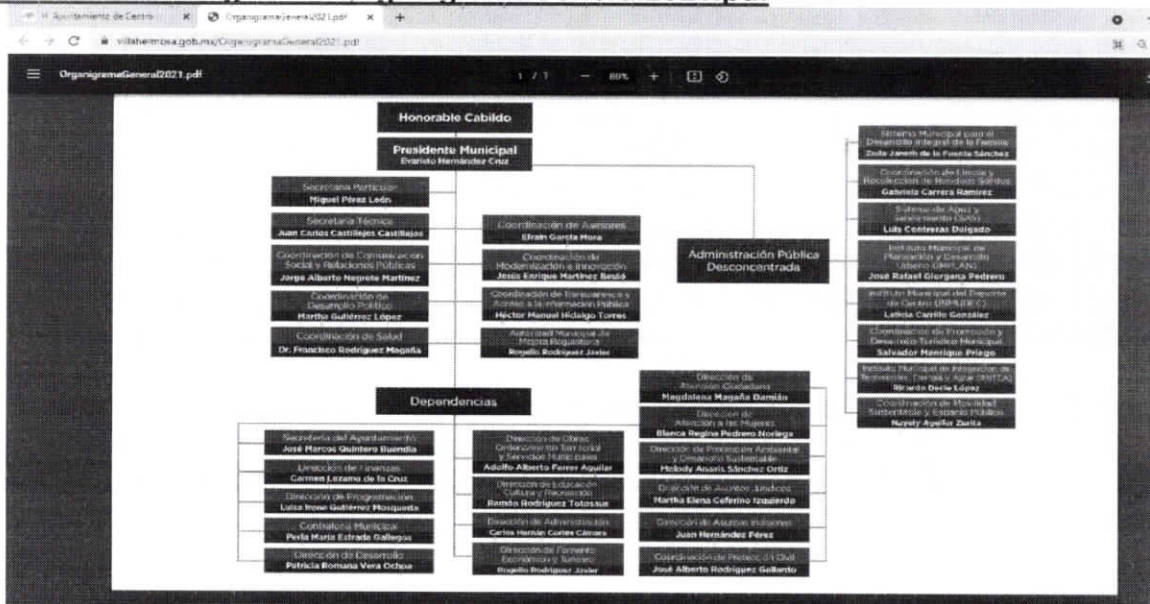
H. Ayuntamiento de Centro | OrganigramaGeneral2021.pdf | +

villahermosa.gob.mx/OrganigramaGeneral2021.pdf

OrganigramaGeneral2021.pdf 1 / 1 — 80% +

Honorable Cabildo

Presidente Municipal
Evaristo Hernández Cruz

Secretaria Particular
Miguel Pérez León

Secretaria Técnica
Juan Carlos Castillejos Castillejos

Coordinación de Comunicación Social y Relaciones Públicas
Jorge Alberto Negrete Martínez

Coordinación de Desarrollo Político
Martha Gutiérrez López

Coordinación de Salud
Dr. Francisco Rodríguez Magaña

Coordinación de Asesores
Efraín García Mora

Coordinación de Modernización e Innovación
Jesús Enrique Martínez Beuló

Coordinación de Transparencia y Acceso a la Información Pública
Héctor Manuel Hidalgo Torres

Autoridad Municipal de Mejora Regulatoria
Rogelio Rodríguez Javier

Administración Pública Desconcentrada

Sistema Municipal para el Desarrollo Integral de la Familia
Zoila Janeth de la Fuente Sánchez

Coordinación de Limpia y Recolección de Residuos Sólidos
Gabriela Carrera Ramírez

Sistema de Agua y Saneamiento (SAS)
Luis Contreras Delgado

Instituto Municipal de Planeación y Desarrollo Urbano (IMPLAN)
José Rafael Giorgana Pedrero

Instituto Municipal del Deporte de Centro (INMUDEC)
Leticia Carrillo González

Coordinación de Promoción y Desarrollo Turístico Municipal
Salvador Manrique Priego

Instituto Municipal de Integración de Tecnologías, Energía y Agua (IMITEA)
Ricardo Decle López

Coordinación de Movilidad Sustentable y Espacio Público
Nayely Aguilar Zurita

Dependencias

Secretaría del Ayuntamiento
José Marcos Quintero Buendía

Dirección de Finanzas
Carmen Lezama de la Cruz

Dirección de Programación
Luisa Irene Gutiérrez Mosqueda

Contraloría Municipal
Perla María Estrada Gallegos

Dirección de Desarrollo
Patricia Romana Vera Ochoa

Dirección de Obras, Ordenamiento Territorial y Servicios Municipales
Adolfo Alberto Ferrer Aguilar

Dirección de Educación, Cultura y Recreación
Ramón Rodríguez Totosaus

Dirección de Administración
Carlos Hernán Cortés Cámara

Dirección de Fomento Económico y Turismo
Rogelio Rodríguez Javier

Dirección de Atención Ciudadana
Magdalena Magaña Damián

Dirección de Atención a las Mujeres
Blanca Regina Pedrero Noriega

Dirección de Protección Ambiental y Desarrollo Sustentable
Melody Anaris Sánchez Ortiz

Dirección de Asuntos Jurídicos
Martha Elena Ceferino Izquierdo

Dirección de Asuntos Indígenas
Juan Hernández Pérez

Coordinación de Protección Civil
José Alberto Rodríguez Gallardo